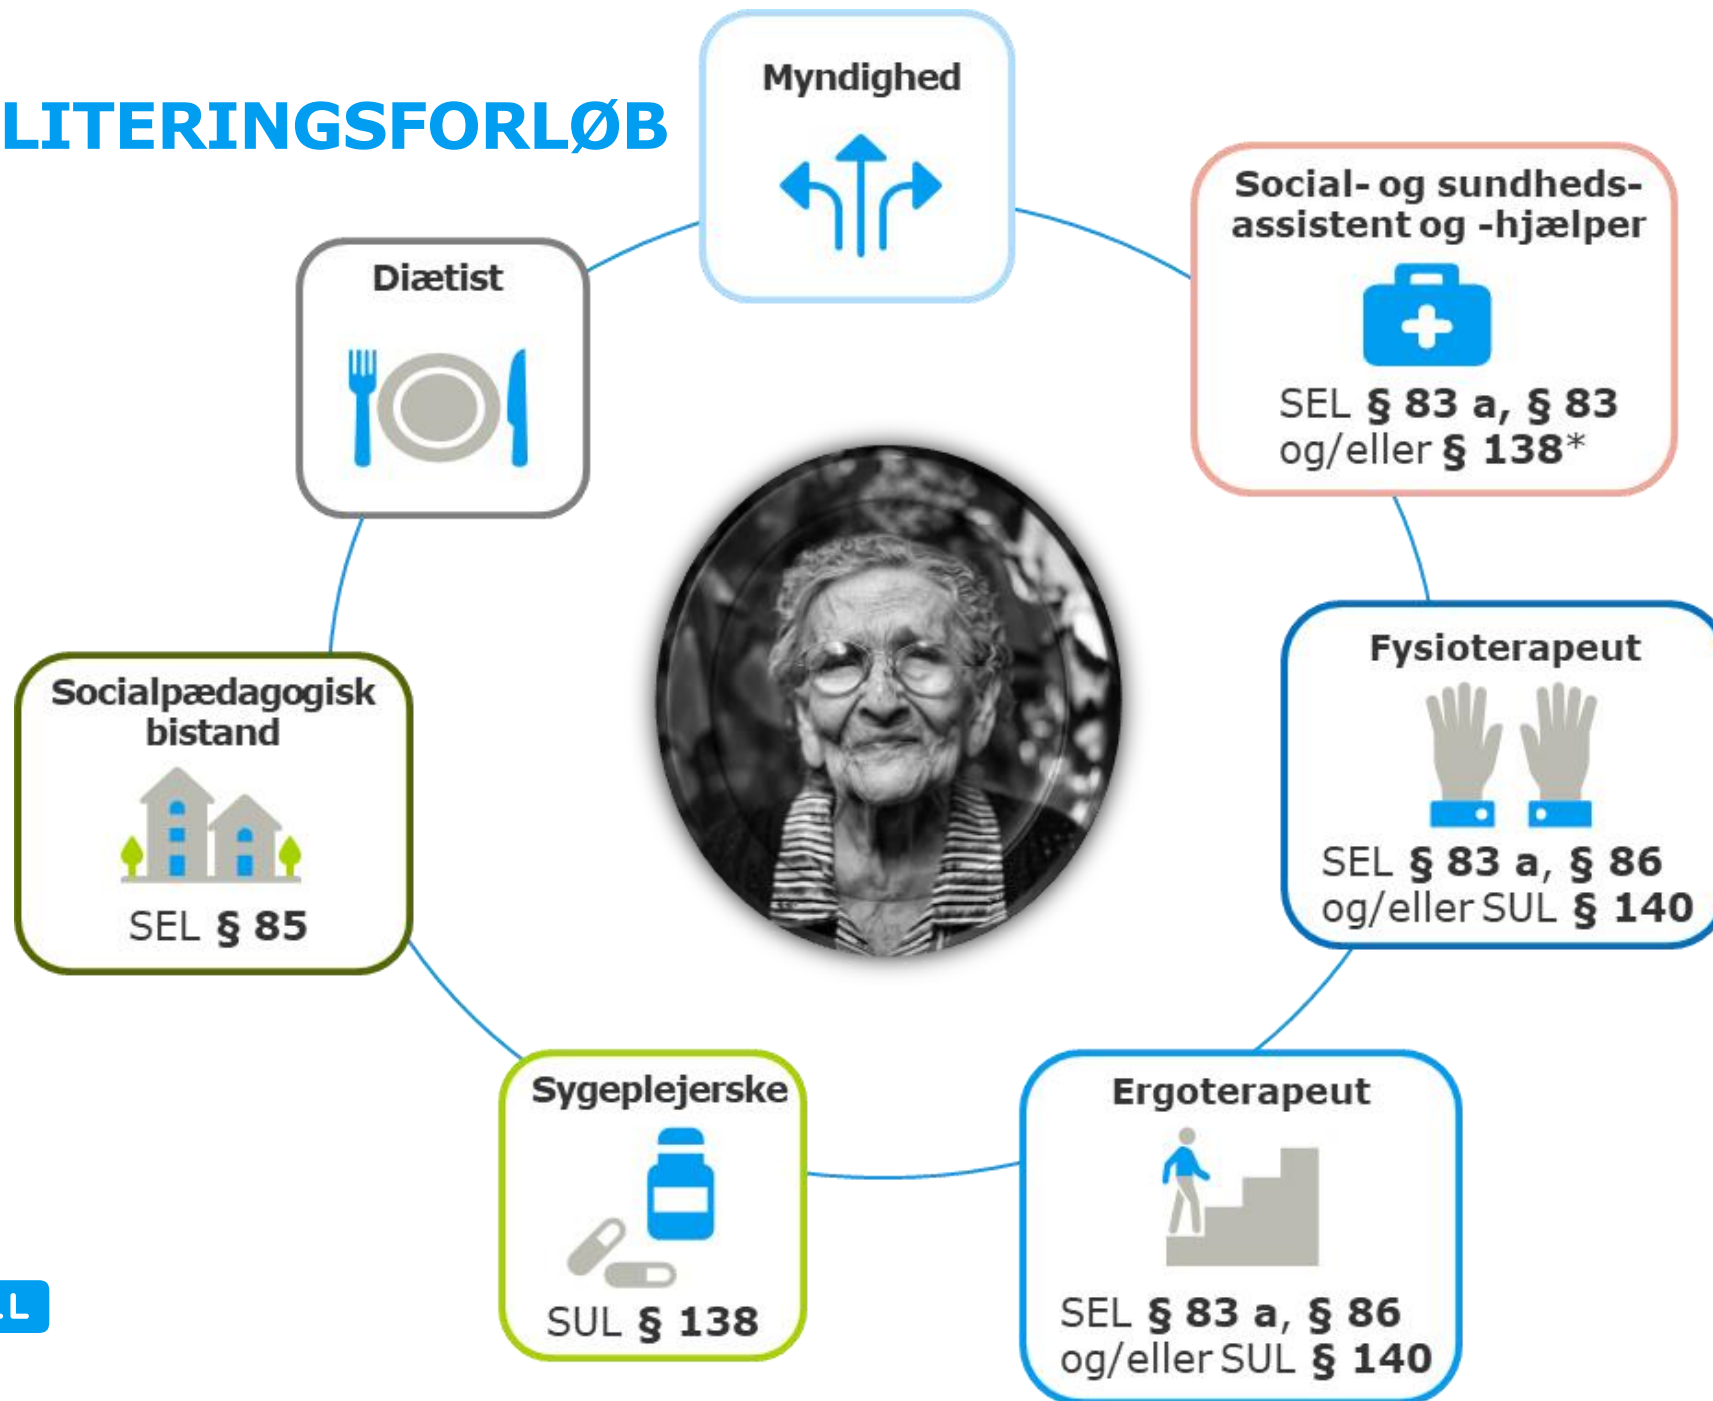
LITERINGSFORLØB

Myndighed

Social- og sundhedsassistent og -hjælper

SEL § 83 a, § 83 og/eller § 138*

Diætist

Fysioterapeut

SEL § 83 a, § 86 og/eller SUL § 140

Socialpædagogisk bistand

SEL § 85

Sygeplejerske

SUL § 138

Ergoterapeut

SEL § 83 a, § 86 og/eller SUL § 140

L